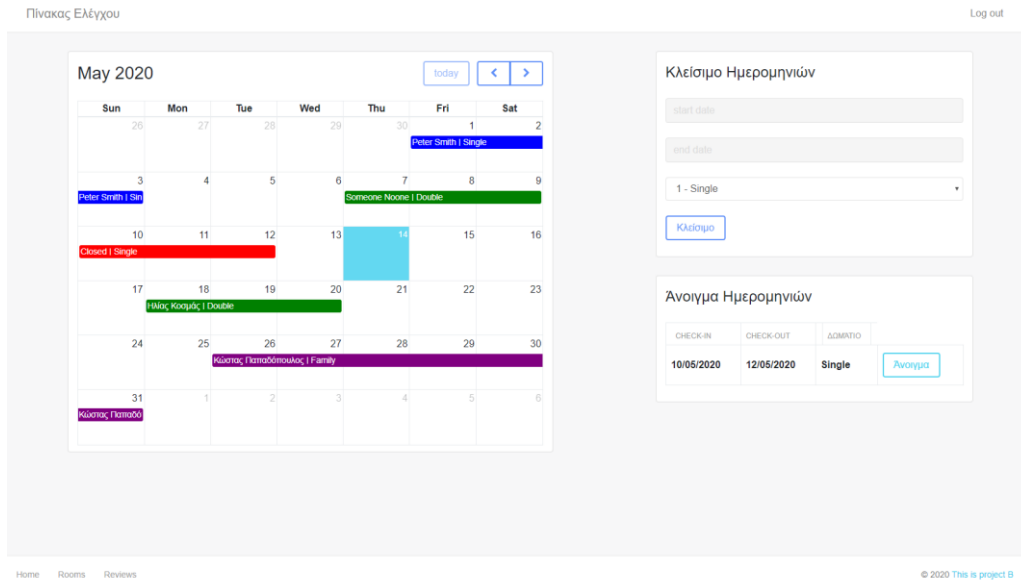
Πίνακας Ελέγχου

Log out

May 2020

today

| Sun | Mon | Tue | Wed | Thu | Fri | Sat |
|---|---|---|---|---|---|---|
| 26 | 27 | 28 | 29 | 30 | 1 Peter Smith \| Single | 2 |
| 3 Peter Smith \| Sin | 4 | 5 | 6 | 7 Someone Noone \| Double | 8 | 9 |
| 10 Closed \| Single | 11 | 12 | 13 | 14 | 15 | 16 |
| 17 | 18 Ηλίας Κοσμάς \| Double | 19 | 20 | 21 | 22 | 23 |
| 24 | 25 | 26 Κώστας Παπαδόπουλος \| Family | 27 | 28 | 29 | 30 |
| 31 Κώστας Παπαδό | 1 | 2 | 3 | 4 | 5 | 6 |

Κλείσιμο Ημερομηνιών

start date

end date

1 - Single

Κλείσιμο

Άνοιγμα Ημερομηνιών

| CHECK-IN | CHECK-OUT | ΔΩΜΑΤΙΟ | |
|---|---|---|---|
| 10/05/2020 | 12/05/2020 | Single | Άνοιγμα |

Home Rooms Reviews

© 2020 This is project B